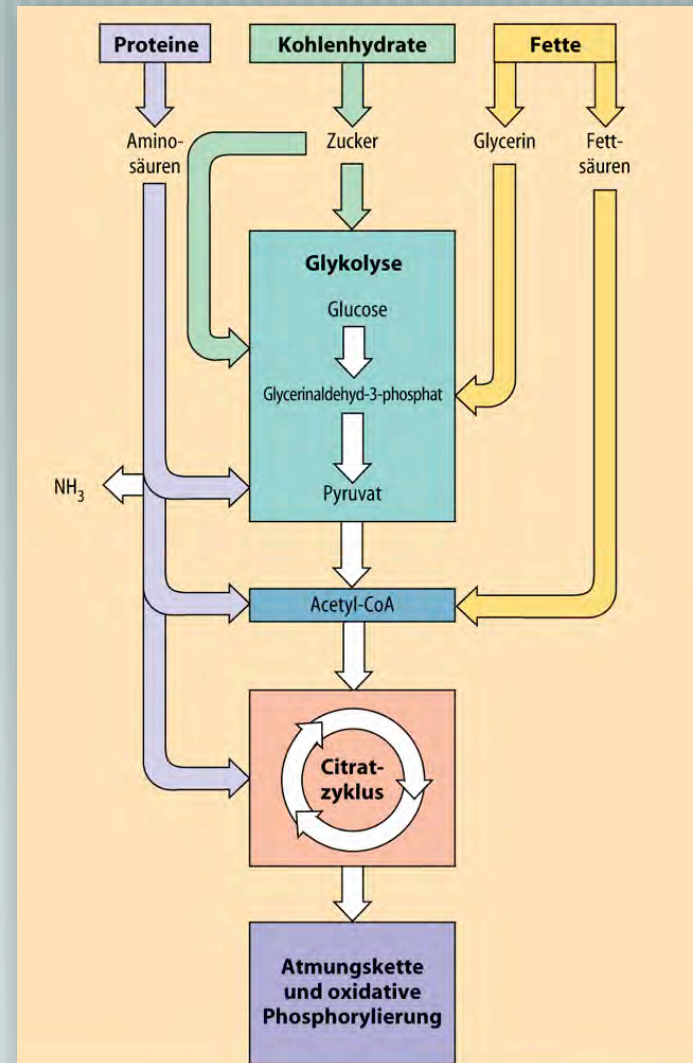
Proteine

Kohlenhydrate

Fette

Aminosäuren

Zucker

Glycerin

Fettsäuren

Glykolyse

Glucose

Glycerinaldehyd-3-phosphat

$NH_3$

Pyruvat

Acetyl-CoA

Citratzyklus

Atmungskette und oxidative Phosphorylierung